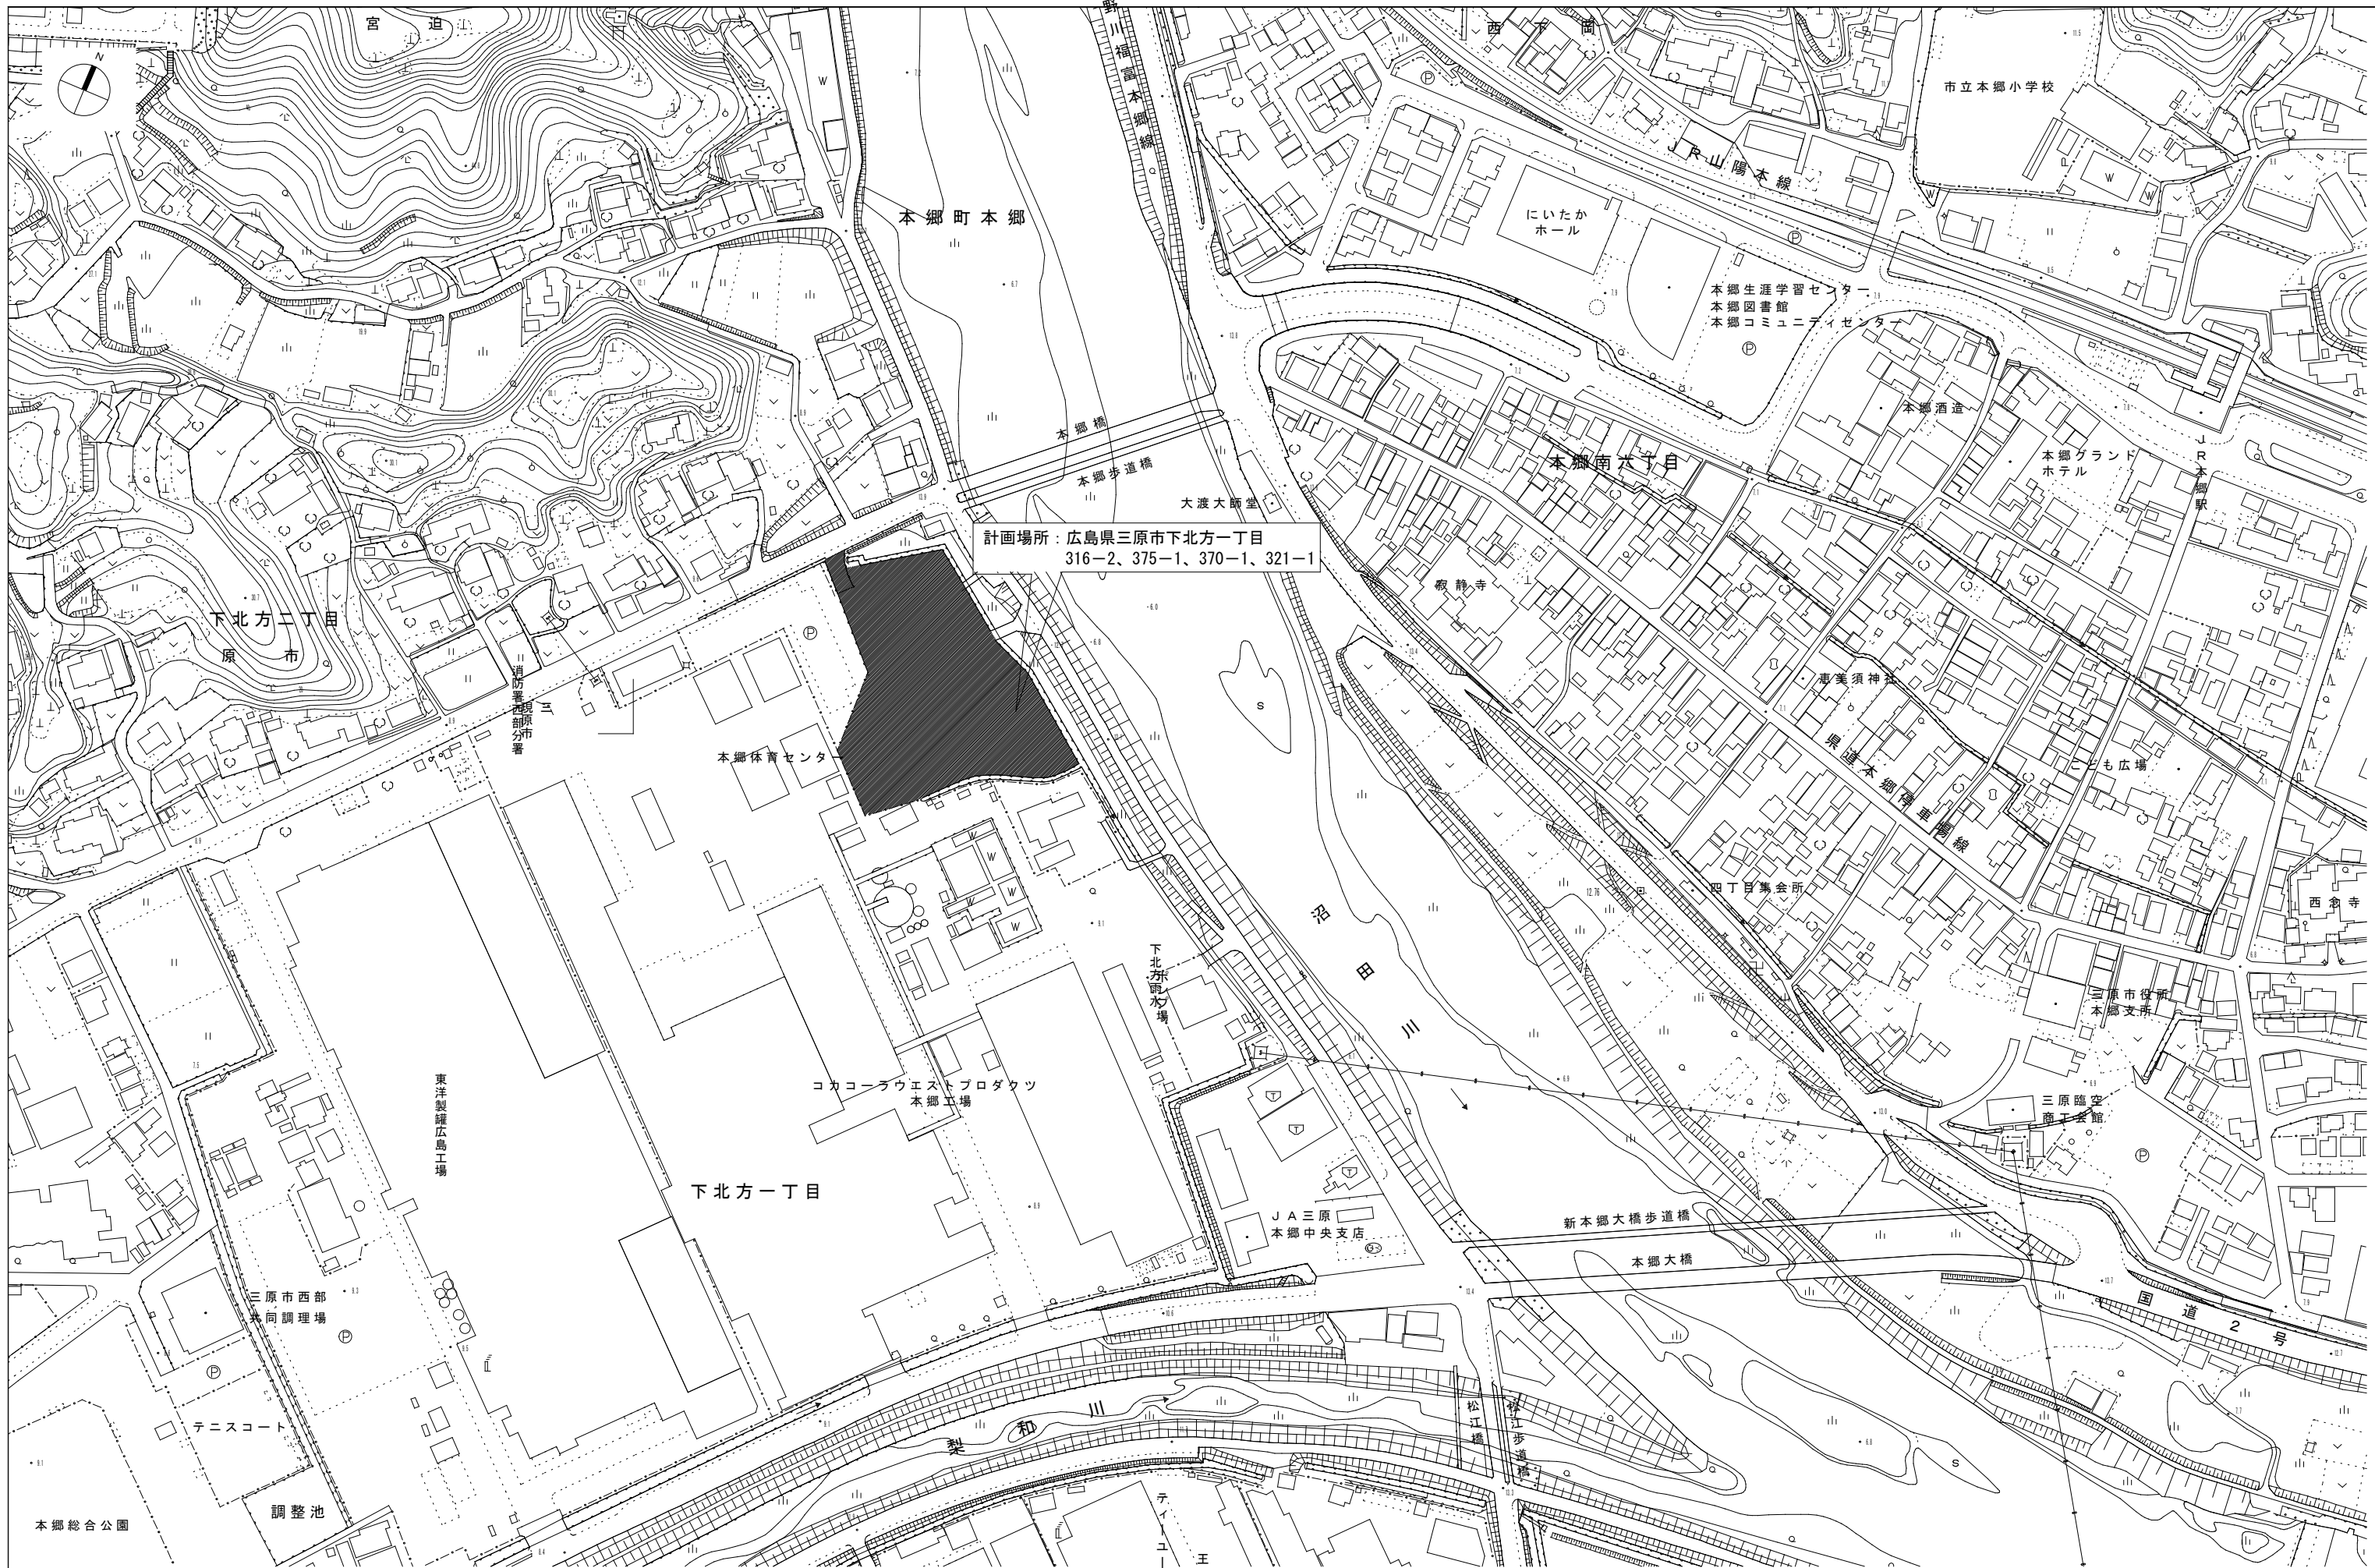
宮迫

野川福富本郷線

西下岡

市立本郷小学校

JR山陽本線

本郷町本郷

にいたか
ホール

本郷生涯学習センター
本郷図書館
本郷コミュニティセンター

本郷橋

本郷歩道橋

本郷酒造

本郷南六丁目

本郷グランド
ホテル

JR本郷駅

大渡大師堂

計画場所：広島県三原市下北方一丁目
316−2、375−1、370−1、321−1

寂静寺

下北方二丁目

原市

三原市消防署西部分署

本郷体育センター

恵美須神社

県道本郷停車場線

こども広場

沼田川

四丁目集会所

西念寺

下北方雨水ポンプ場

三原市役所
本郷支所

東洋製罐広島工場

コカコーラウエストプロダクツ
本郷工場

三原臨空
商工会館

下北方一丁目

JA三原
本郷中央支店

新本郷大橋歩道橋

本郷大橋

国道2号

三原市西部
共同調理場

梨和川

松江橋

松江歩道橋

テニスコート

本郷総合公園

調整池

ティユー

王